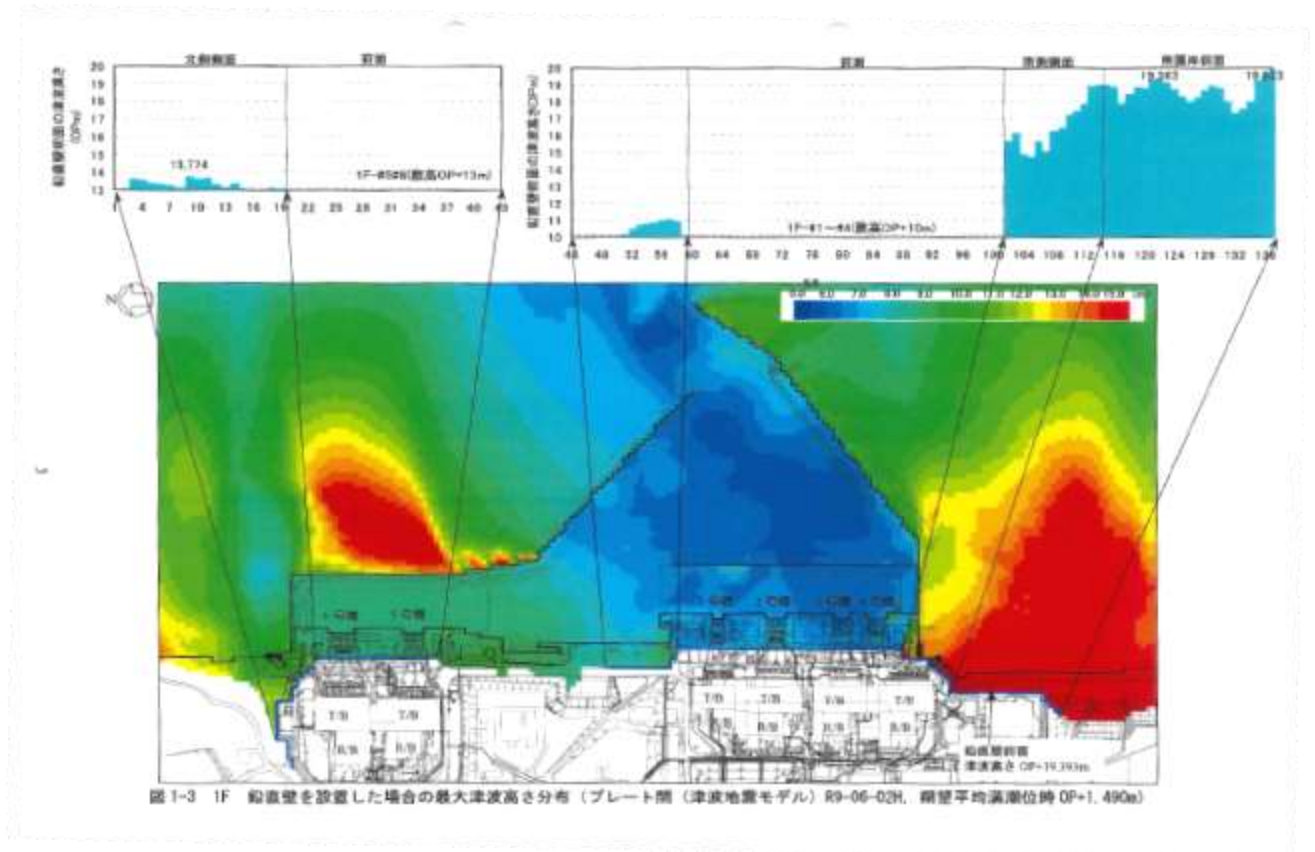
北側側面
前面
鉛直壁前面の津波高さ (OPm)
20
19
18
17
16
15
14
13
13.774
1F-#5#6(敷高OP+13m)
1 4 7 10 13 16 19 22 25 28 31 34 37 40 43

前面
南側側面
南護岸前面
鉛直壁前面の津波高さ (OPm)
20
19
18
17
16
15
14
13
12
11
10
19.243
19.933
1F-#1~#4(敷高OP+10m)
44 48 52 56 60 64 68 72 76 80 84 88 92 96 100 104 108 112 116 120 124 128 132 136

N

5.0 6.0 7.0 8.0 9.0 10.0 11.0 12.0 13.0 14.0 15.0 16.0

T/B T/B
R/B R/B
T/B T/B T/B T/B
R/B R/B R/B R/B

鉛直壁前面
津波高さ OP+19.393m

図 1-3 1F 鉛直壁を設置した場合の最大津波高さ分布（プレート間（津波地震モデル）R9-06-02H，朔望平均満潮位時 OP+1.490m）